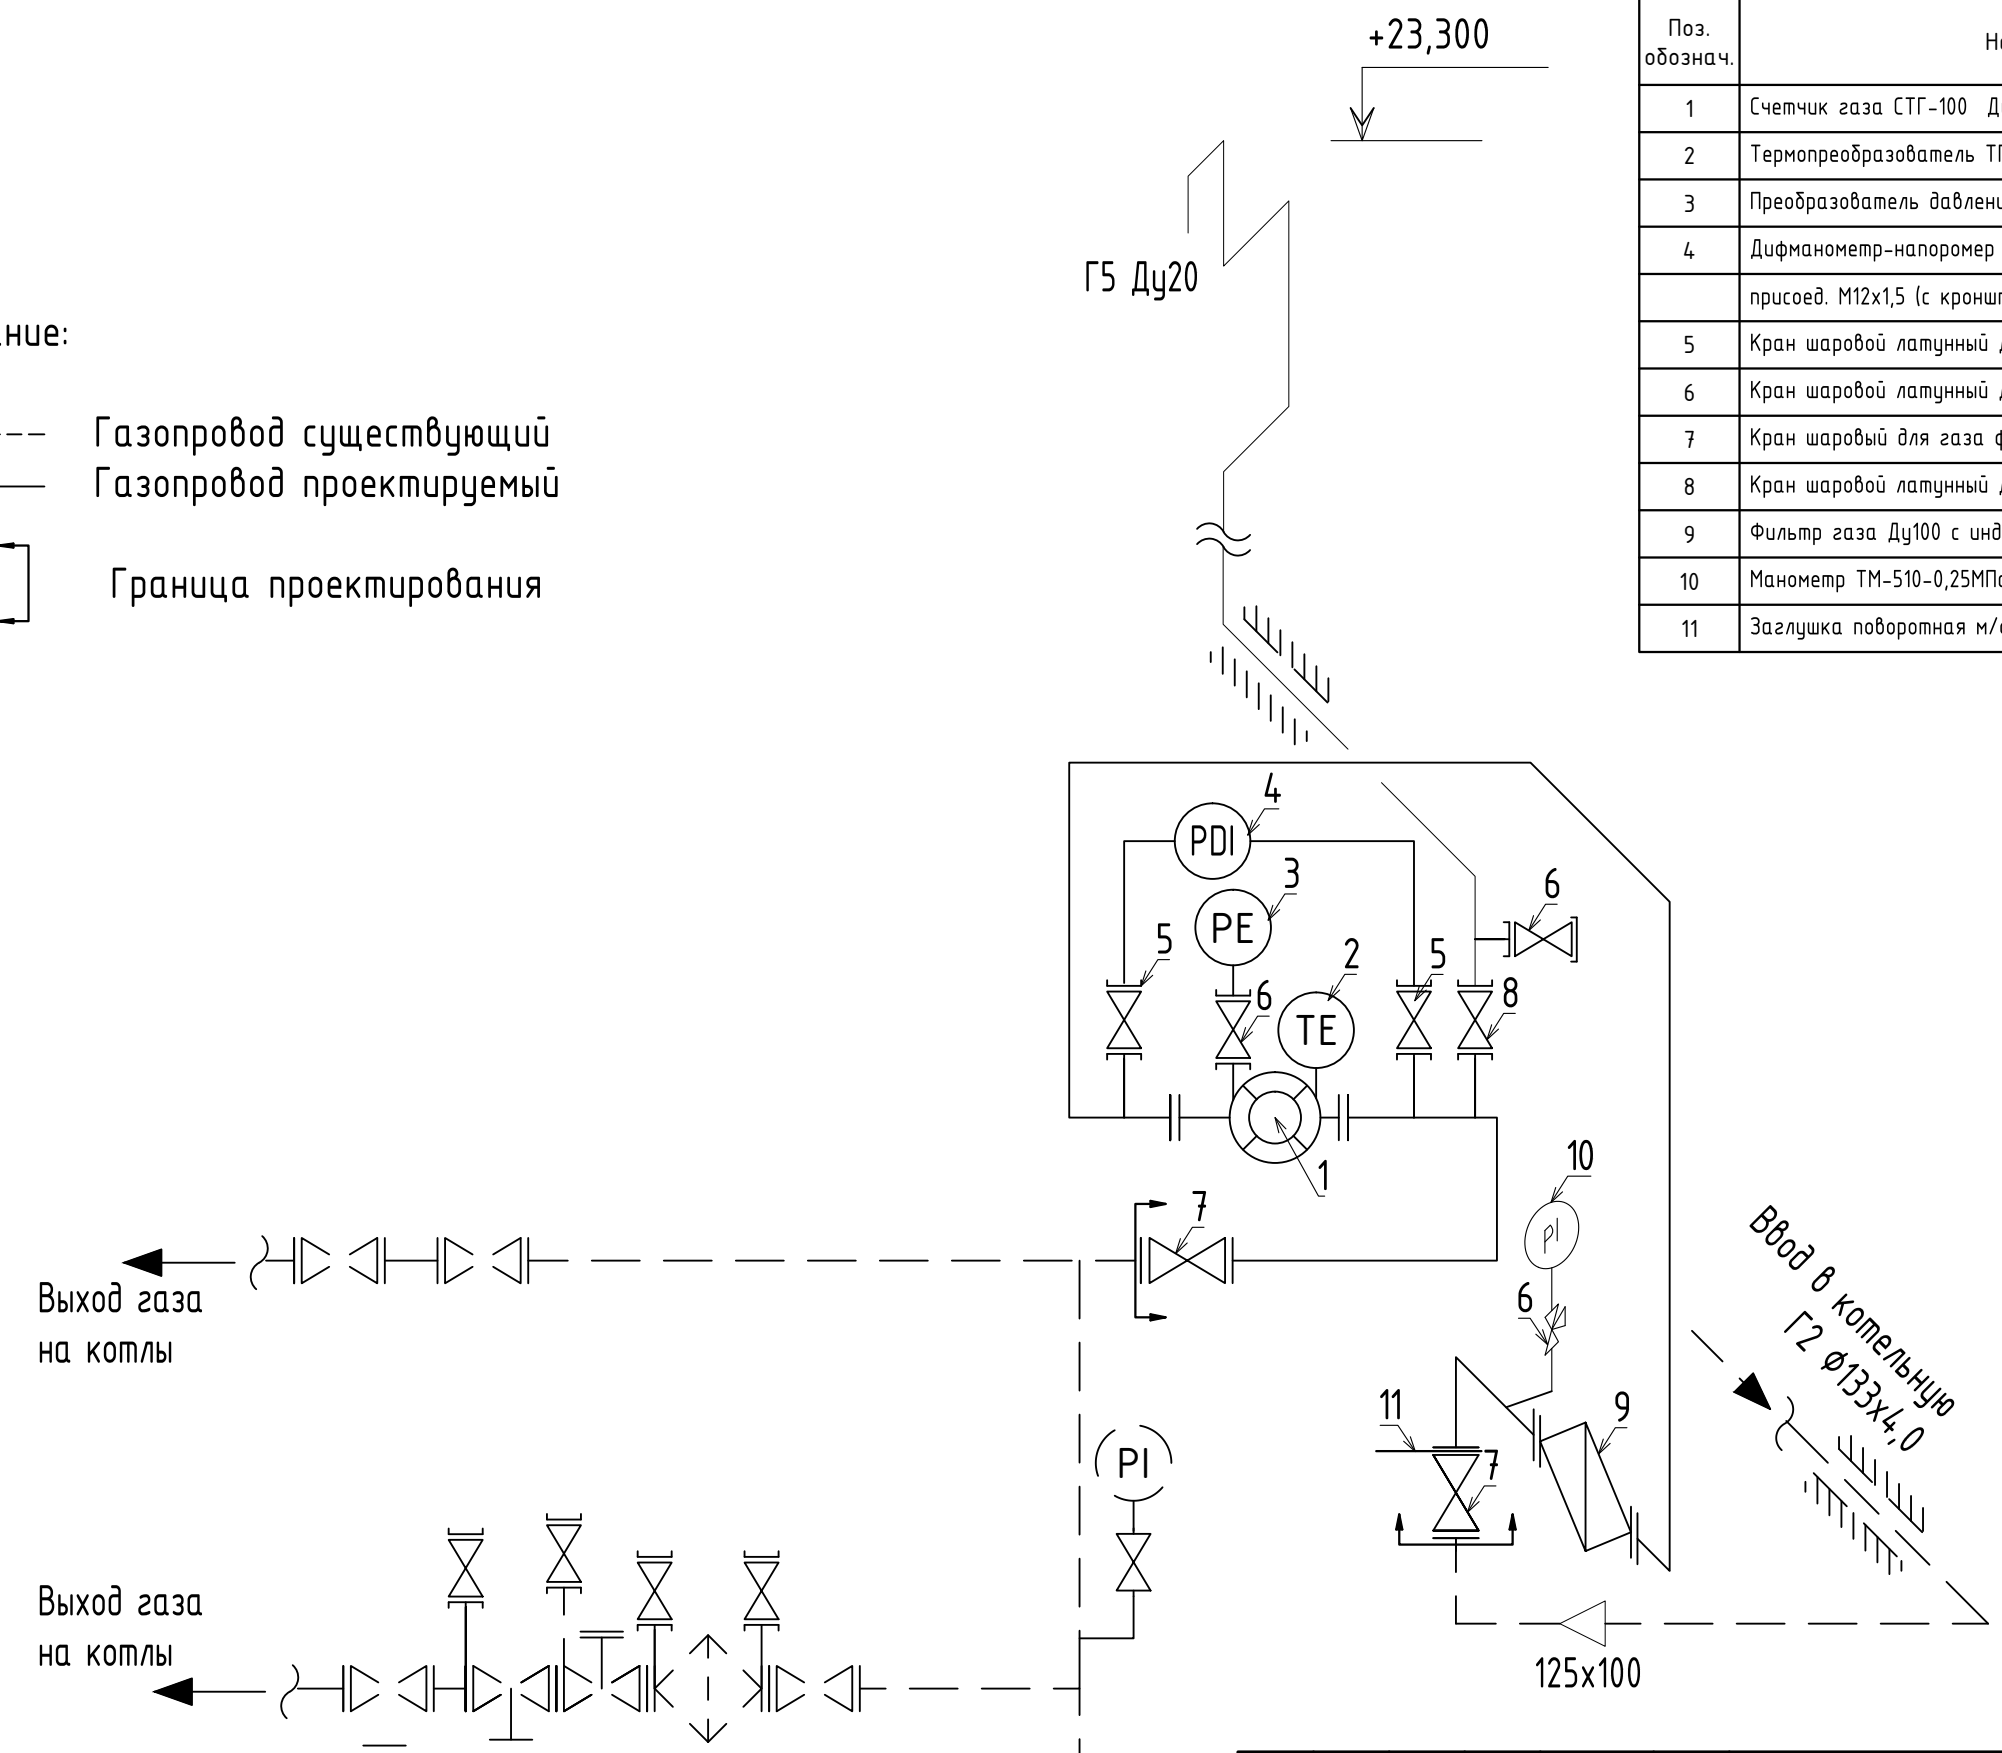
+23,300

Г5 Ду20

ние:

Газопровод существующий
Газопровод проектируемый

Граница проектирования

| Поз. обознач. | Н |
|---|---|
| 1 | Счетчик газа СТГ-100 Д |
| 2 | Термопреобразователь Т |
| 3 | Преобразователь давлени |
| 4 | Дифманометр-напоромер |
| | присоед. М12х1,5 (с кронш |
| 5 | Кран шаровой латунный |
| 6 | Кран шаровой латунный |
| 7 | Кран шаровый для газа |
| 8 | Кран шаровой латунный |
| 9 | Фильтр газа Ду100 с инд |
| 10 | Манометр ТМ-510-0,25МП |
| 11 | Заглушка поворотная м/ |

4
PDI
3
PE
5
6
2
TE
5
8
6
1
10
PI
7
6
11
7
9

Выход газа
на котлы

Ввод в котельную
Г2 Ø133х4,0

PI

Выход газа
на котлы

125х100